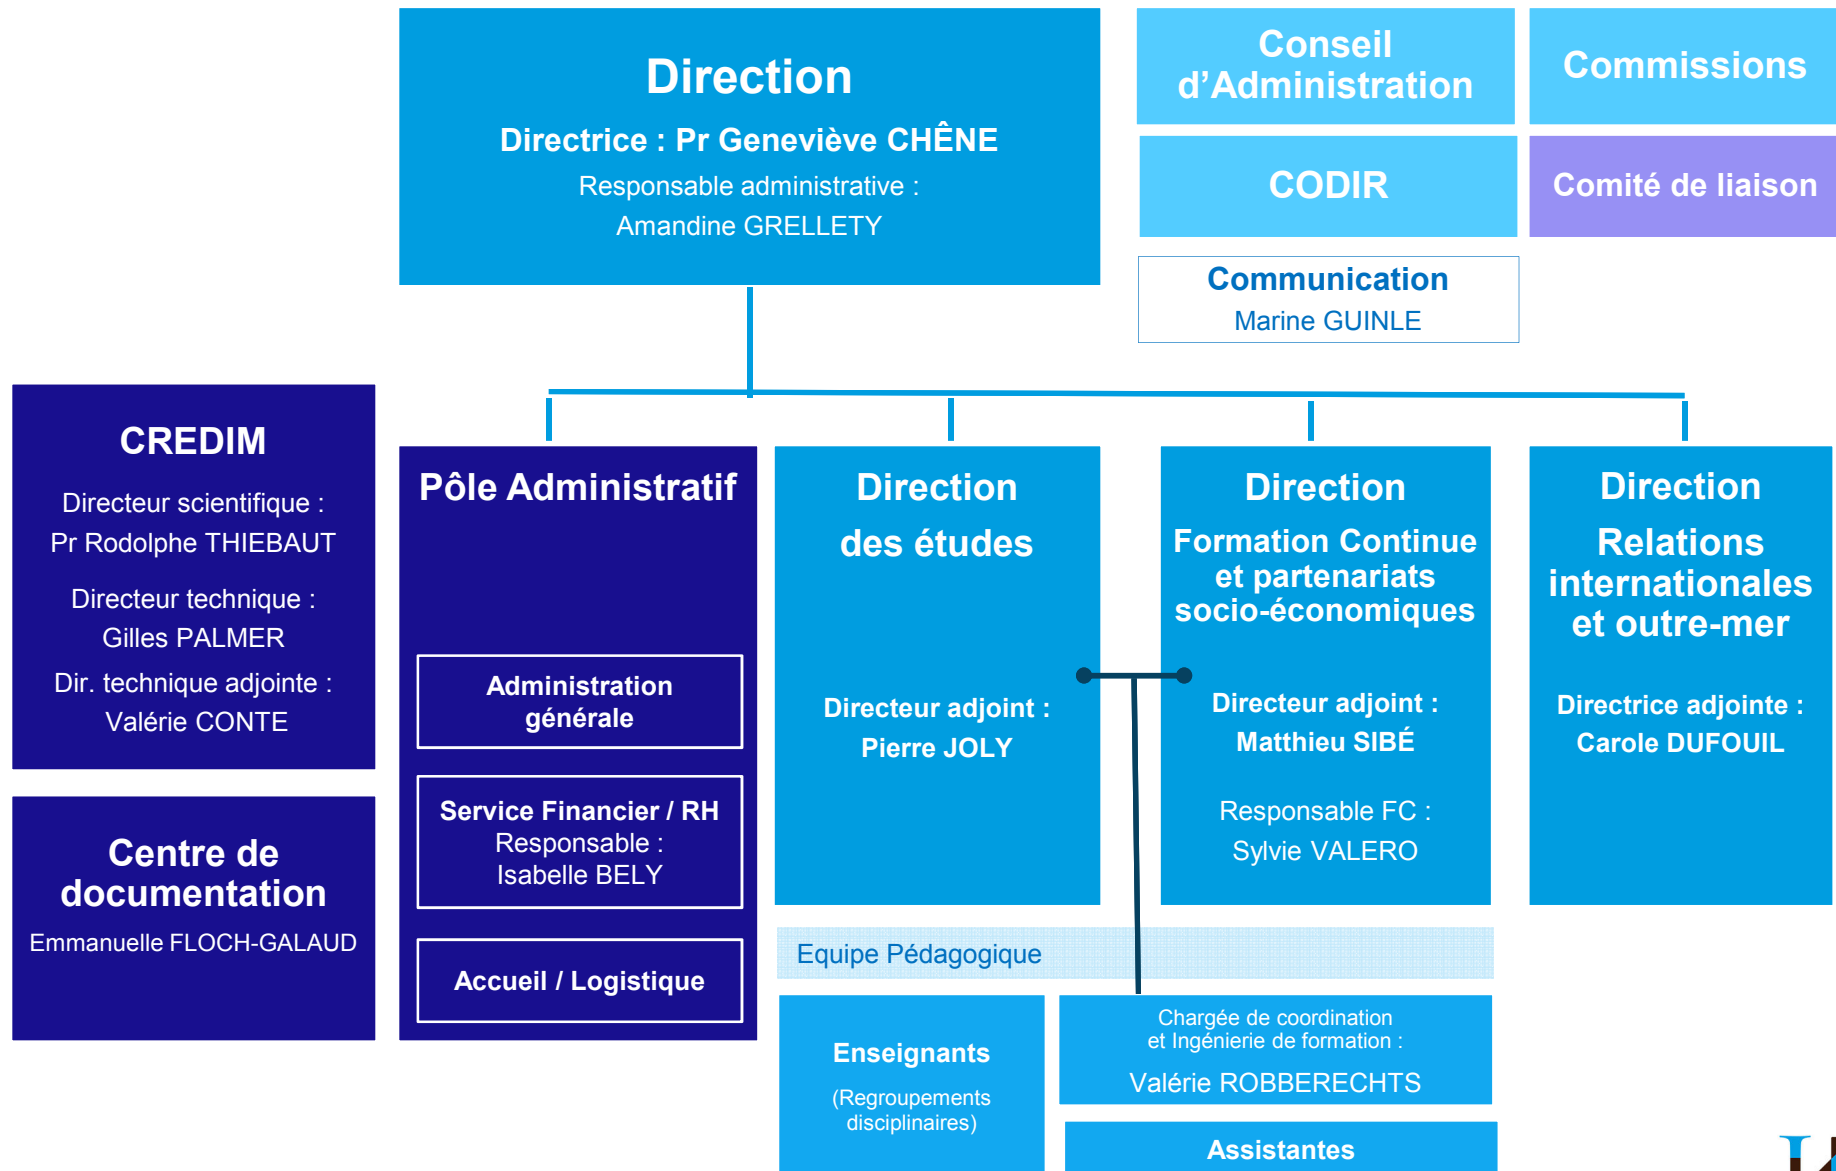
Direction
Directrice : Pr Geneviève CHÊNE
Responsable administrative :
Amandine GRELLETY

Conseil d'Administration

Commissions

CODIR

Comité de liaison

Communication
Marine GUINLE

CREDIM
Directeur scientifique :
Pr Rodolphe THIEBAUT
Directeur technique :
Gilles PALMER
Dir. technique adjointe :
Valérie CONTE

Centre de documentation
Emmanuelle FLOCH-GALAUD

Pôle Administratif

Administration générale

Service Financier / RH
Responsable :
Isabelle BELY

Accueil / Logistique

Direction
des études

Directeur adjoint :
Pierre JOLY

Direction
Formation Continue et partenariats socio-économiques

Directeur adjoint :
Matthieu SIBÉ

Responsable FC :
Sylvie VALERO

Direction
Relations internationales et outre-mer

Directrice adjointe :
Carole DUFOUIL

Equipe Pédagogique

Enseignants
(Regroupements disciplinaires)

Chargée de coordination
et Ingénierie de formation :
Valérie ROBBERECHTS

Assistantes